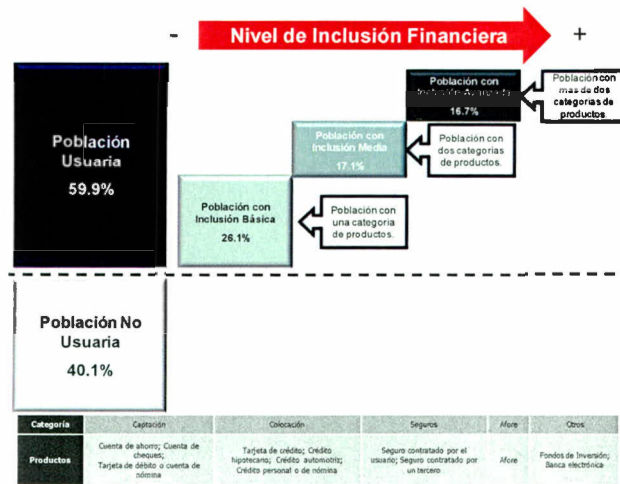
- Nivel de Inclusión Financiera +

Población Usuaria
59.9%

Población con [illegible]
16.7%

Población con mas de dos categorias de productos.

Población con Inclusión Media
17.1%

Población con dos categorias de productos.

Población con Inclusión Básica
26.1%

Población con una categoria de productos.

Población No Usuaria
40.1%

| Categoría | Captación | Colocación | Seguros | Afore | Otros |
|---|---|---|---|---|---|
| Productos | Cuenta de ahorro; Cuenta de cheques; Tarjeta de débito o cuenta de nómina | Tarjeta de crédito; Crédito hipotecario; Crédito automotriz; Crédito personal o de nómina | Seguro contratado por el usuario; Seguro contratado por un tercero | Afore | Fondos de Inversión; Banca electrónica |